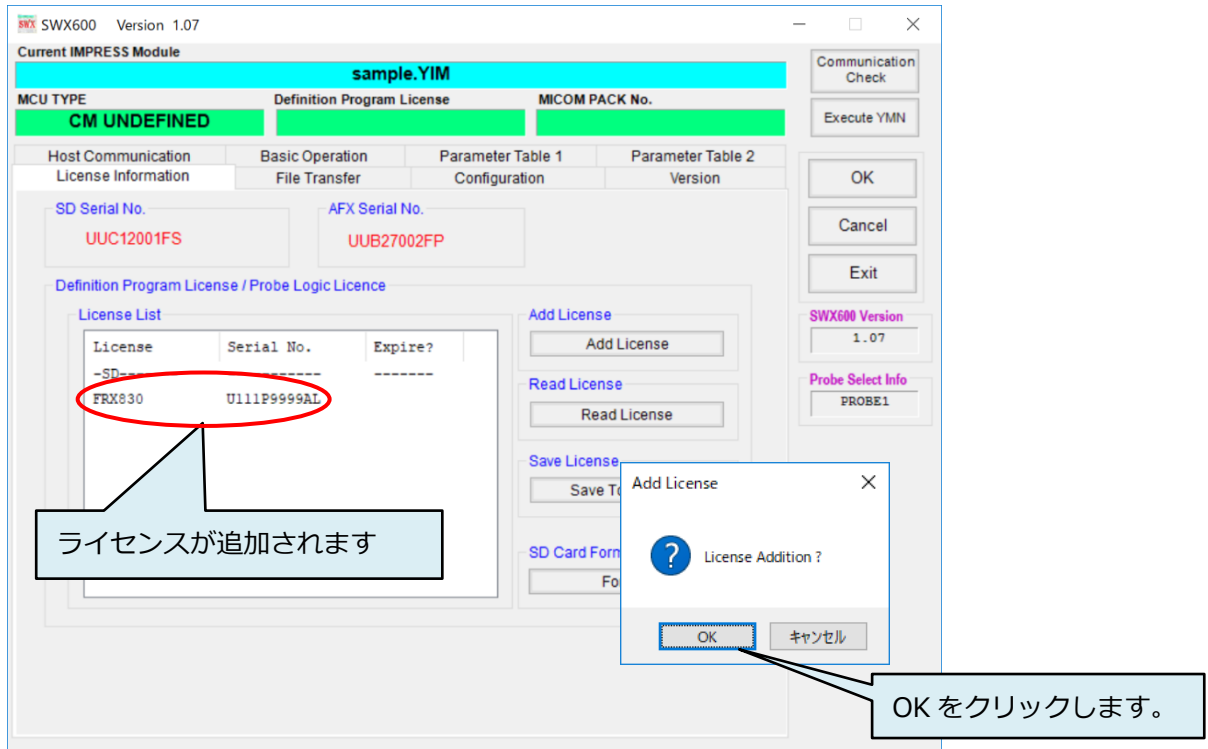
SWX SWX600 Version 1.07

Current IMPRESS Module

sample.YIM

MCU TYPE

CM UNDEFINED

Definition Program License

MICOM PACK No.

Communication Check

Execute YMN

Host Communication | Basic Operation | Parameter Table 1 | Parameter Table 2

License Information | File Transfer | Configuration | Version

OK

Cancel

Exit

SD Serial No.

UUC12001FS

AFX Serial No.

UUB27002FP

Definition Program License / Probe Logic Licence

License List

| License | Serial No. | Expire? |
|---|---|---|
| -SD------ | --------- | ------- |
| FRX830 | U111P9999AL | |

Add License

Add License

Read License

Read License

Save License

Save To

SD Card Form

Fo

SWX600 Version

1.07

Probe Select Info

PROBE1

ライセンスが追加されます

Add License

License Addition ?

OK

キャンセル

OK をクリックします。